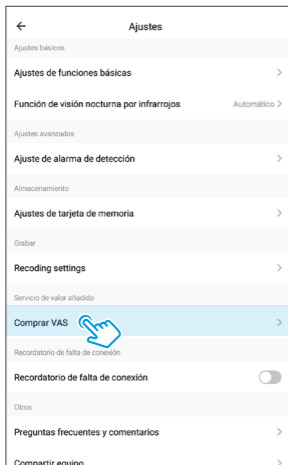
Ajustes

Ajustes básicos

Ajustes de funciones básicas

Función de visión nocturna por infrarrojos Automático

Ajustes avanzados

Ajuste de alarma de detección

Almacenamiento

Ajustes de tarjeta de memoria

Grabar

Recoding settings

Servicio de valor añadido

Comprar VAS

Recordatorio de falta de conexión

Recordatorio de falta de conexión

Otros

Preguntas frecuentes y comentarios

Compartir equipo